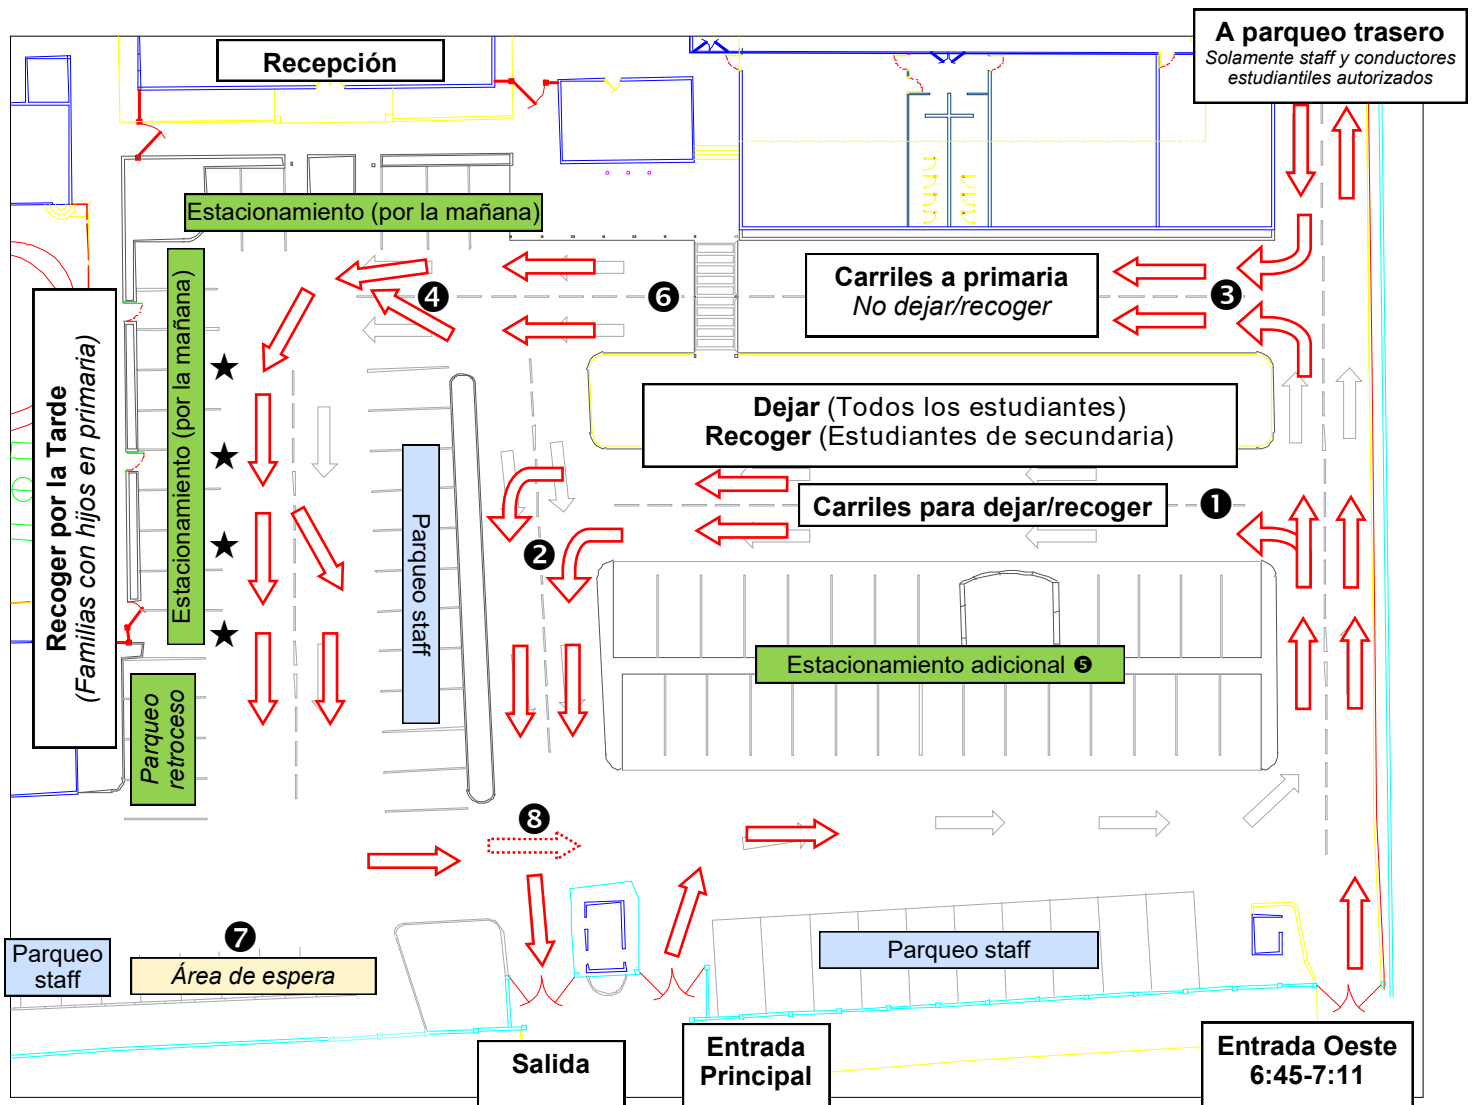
Recepción

A parqueo trasero
Solamente staff y conductores estudiantiles autorizados

Estacionamiento (por la mañana)

Recoger por la Tarde
(Familias con hijos en primaria)

Estacionamiento (por la mañana)

Carriles a primaria
No dejar/recoger

Dejar (Todos los estudiantes)
Recoger (Estudiantes de secundaria)

Carriles para dejar/recoger

Parqueo staff

Estacionamiento adicional ❺

Parqueo retroceso

❶ ❷ ❸ ❹ ❻ ❽

❼
Área de espera

Parqueo staff

Parqueo staff

Salida

Entrada Principal

Entrada Oeste
6:45-7:11